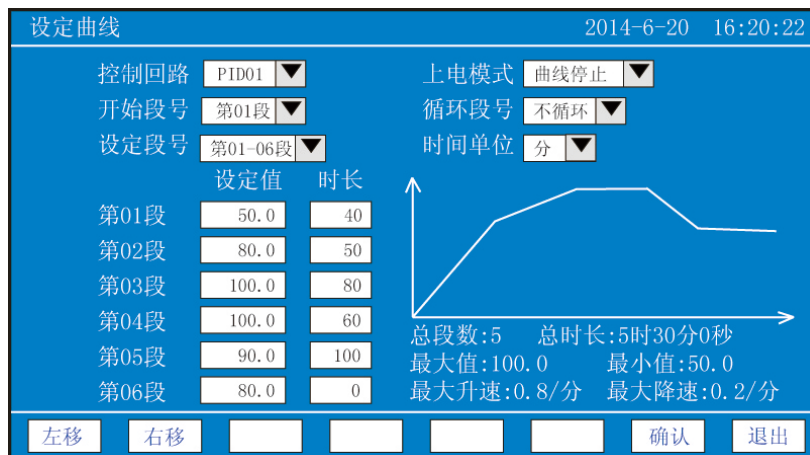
设定曲线 2014-6-20 16:20:22

控制回路 PID01
开始段号 第01段
设定段号 第01-06段

上电模式 曲线停止
循环段号 不循环
时间单位 分

| | 设定值 | 时长 |
|---|---|---|
| 第01段 | 50.0 | 40 |
| 第02段 | 80.0 | 50 |
| 第03段 | 100.0 | 80 |
| 第04段 | 100.0 | 60 |
| 第05段 | 90.0 | 100 |
| 第06段 | 80.0 | 0 |

总段数:5 总时长:5时30分0秒
最大值:100.0 最小值:50.0
最大升速:0.8/分 最大降速:0.2/分

左移 右移 确认 退出